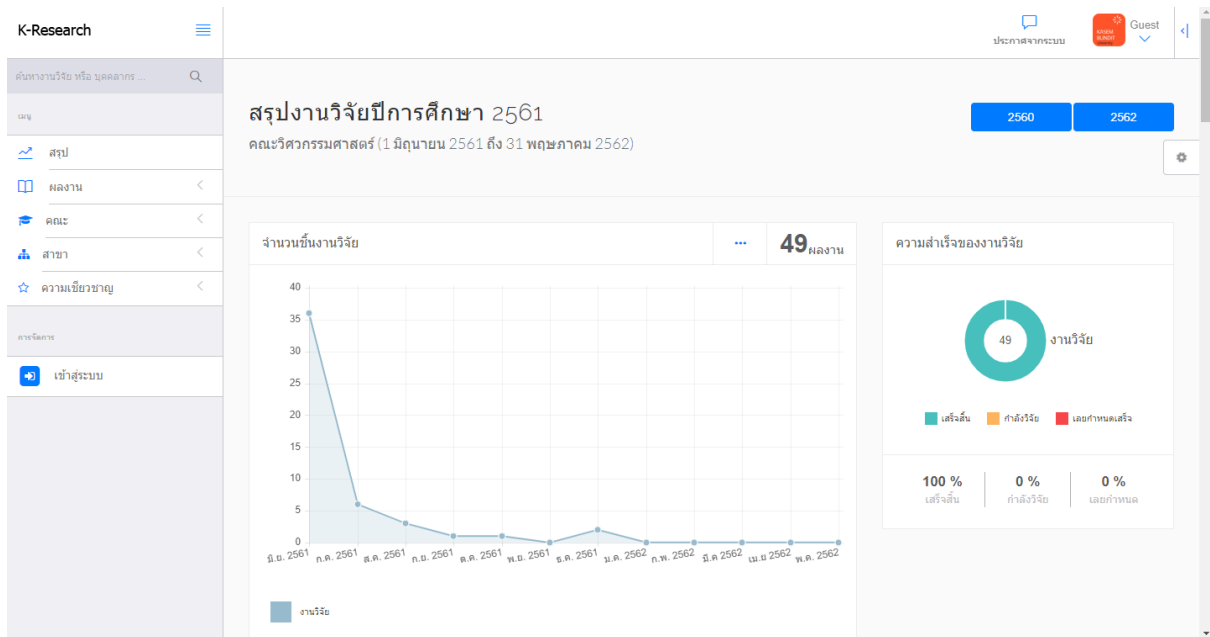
K-Research

ประกาศจากระบบ

KASEM BUNDIT

Guest

ค้นหางานวิจัย หรือ บุคคลากร ...

เมนู

สรุป

ผลงาน

คณะ

สาขา

ความเชี่ยวชาญ

การจัดการ

เข้าสู่ระบบ

สรุปงานวิจัยปีการศึกษา 2561

คณะวิศวกรรมศาสตร์ (1 มิถุนายน 2561 ถึง 31 พฤษภาคม 2562)

2560

2562

จำนวนชิ้นงานวิจัย

...

49 ผลงาน

40
35
30
25
20
15
10
5
0

มิ.ย. 2561 ก.ค. 2561 ส.ค. 2561 ก.ย. 2561 ต.ค. 2561 พ.ย. 2561 ธ.ค. 2561 ม.ค. 2562 ก.พ. 2562 มี.ค. 2562 เม.ย 2562 พ.ค. 2562

งานวิจัย

ความสำเร็จของงานวิจัย

49

งานวิจัย

เสร็จสิ้น

กำลังวิจัย

เลยกำหนดเสร็จ

100 %
เสร็จสิ้น

0 %
กำลังวิจัย

0 %
เลยกำหนด